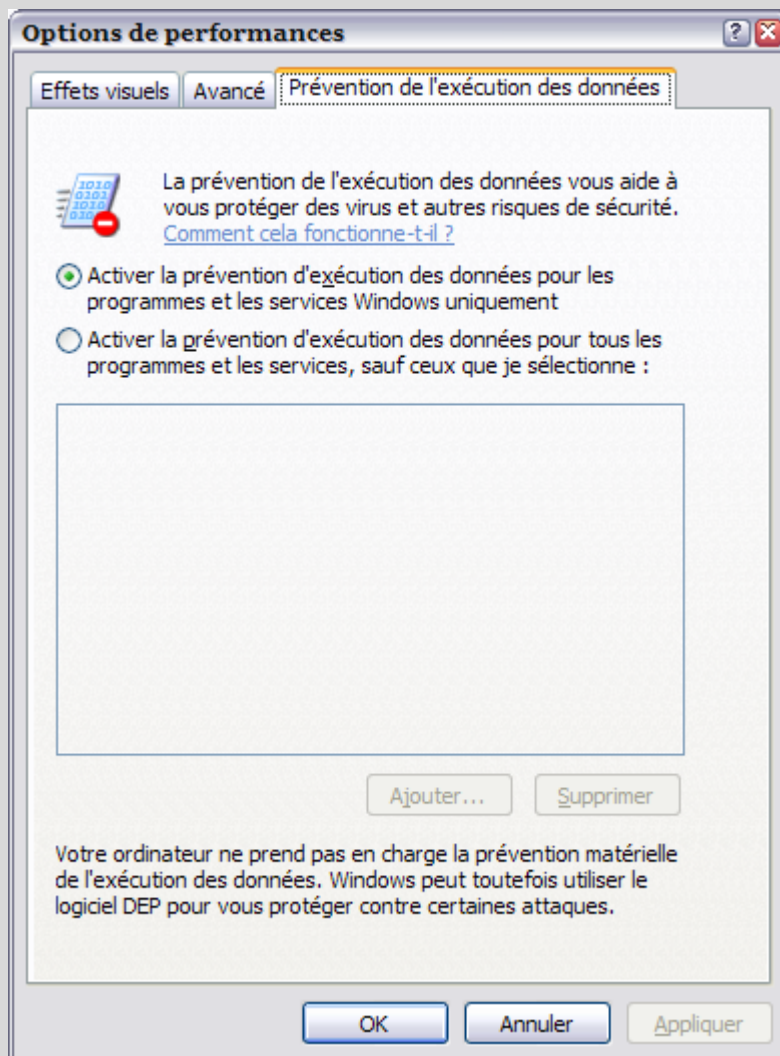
Options de performances

Effets visuels | Avancé | Prévention de l'exécution des données

La prévention de l'exécution des données vous aide à vous protéger des virus et autres risques de sécurité.
Comment cela fonctionne-t-il ?

Activer la prévention d'exécution des données pour les programmes et les services Windows uniquement

Activer la prévention d'exécution des données pour tous les programmes et les services, sauf ceux que je sélectionne :

Ajouter... Supprimer

Votre ordinateur ne prend pas en charge la prévention matérielle de l'exécution des données. Windows peut toutefois utiliser le logiciel DEP pour vous protéger contre certaines attaques.

OK Annuler Appliquer